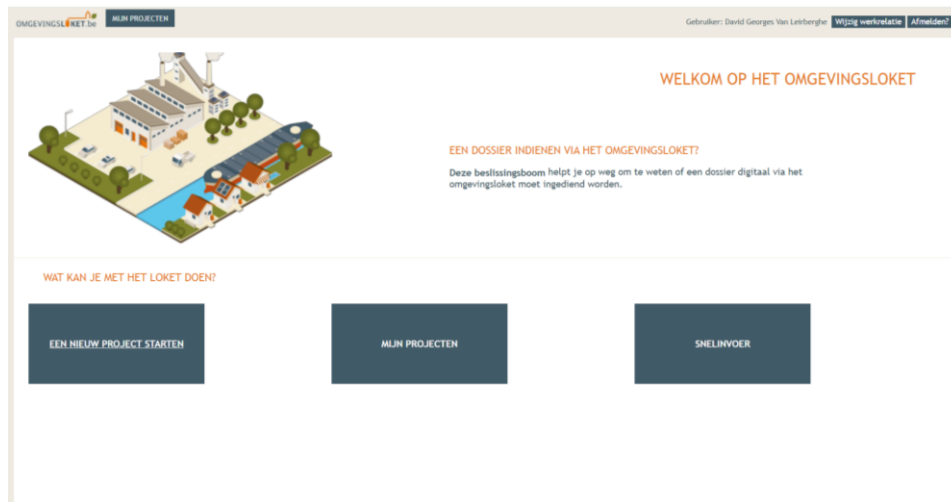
OMGEVINGSLOKET.be MIJN PROJECTEN

Gebruiker: David Georges Van Leirberghe Wijzig werkrelatie Afmelden?

WELKOM OP HET OMGEVINGSLOKET

EEN DOSSIER INDIENEN VIA HET OMGEVINGSLOKET?

Deze beslissingsboom helpt je op weg om te weten of een dossier digitaal via het omgevingsloket moet ingediend worden.

WAT KAN JE MET HET LOKET DOEN?

EEN NIEUW PROJECT STARTEN

MIJN PROJECTEN

SNELINVOER